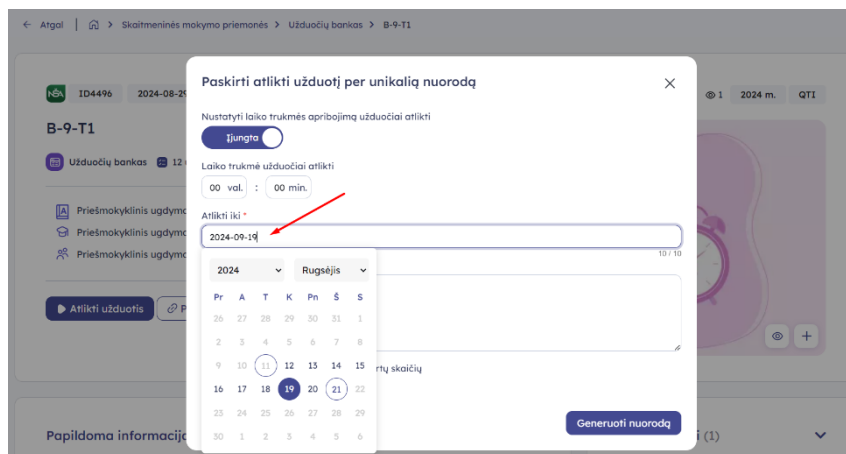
← Atgal | ⌂ > Skaitmeninės mokymo priemonės > Užduočių bankas > B-9-T1

NŠA ID4496 2024-08-29

B-9-T1

Užduočių bankas 12

Priešmokyklinis ugdymas
Priešmokyklinis ugdymas
Priešmokyklinis ugdymas

Atlikti užduotis

1 2024 m. QTI

Paskirti atlikti užduotį per unikalią nuorodą

Nustatyti laiko trukmės apribojimą užduočiai atlikti

Įjungta

Laiko trukmė užduočiai atlikti

00 val. : 00 min.

Atlikti iki *

2024-09-19

10 / 10

2024 Rugsėjis

| Pr | A | T | K | Pn | Š | S |
|---|---|---|---|---|---|---|
| 26 | 27 | 28 | 29 | 30 | 31 | 1 |
| 2 | 3 | 4 | 5 | 6 | 7 | 8 |
| 9 | 10 | 11 | 12 | 13 | 14 | 15 |
| 16 | 17 | 18 | 19 | 20 | 21 | 22 |
| 23 | 24 | 25 | 26 | 27 | 28 | 29 |
| 30 | 1 | 2 | 3 | 4 | 5 | 6 |

rtų skaičių

Generuoti nuorodą

Papildoma informacija

(1)